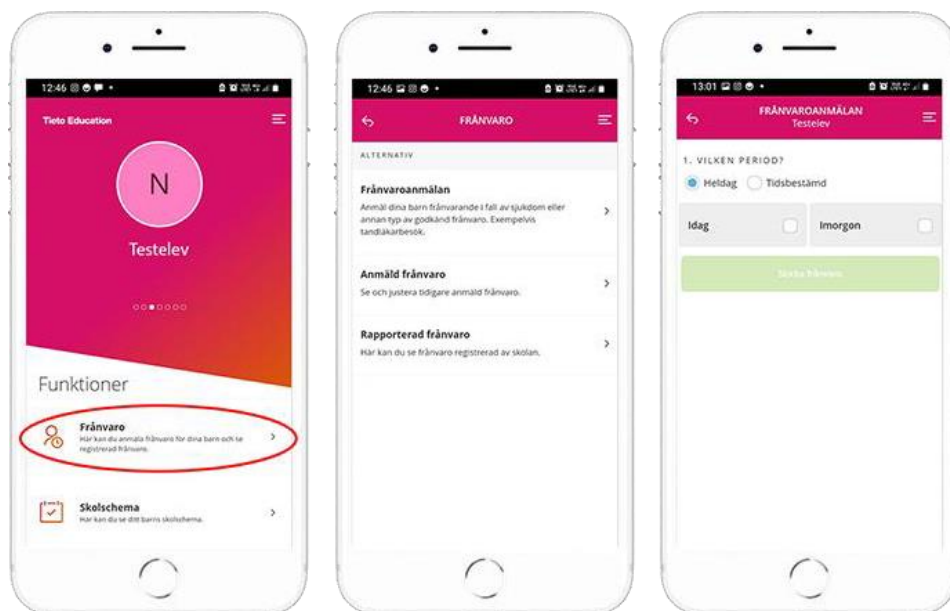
12:46

Tieto Education

N

Testelev

Funktioner

Frånvaro
Här kan du anmäla frånvaro för dina barn och se registrerad frånvaro.

Skolschema
Här kan du se ditt barns skolschema.

12:46

FRÅNVARO

ALTERNATIV

Frånvaroanmälan
Anmäl dina barn frånvarande i fall av sjukdom eller annan typ av godkänd frånvaro. Exempelvis tandläkarbesök.

Anmäld frånvaro
Se och justera tidigare anmäld frånvaro.

Rapporterad frånvaro
Här kan du se frånvaro registrerad av skolan.

13:01

FRÅNVAROANMÄLAN
Testelev

1. VILKEN PERIOD?

Heldag
Tidsbestämd

Idag
Imorgon

Skicka frånvaro